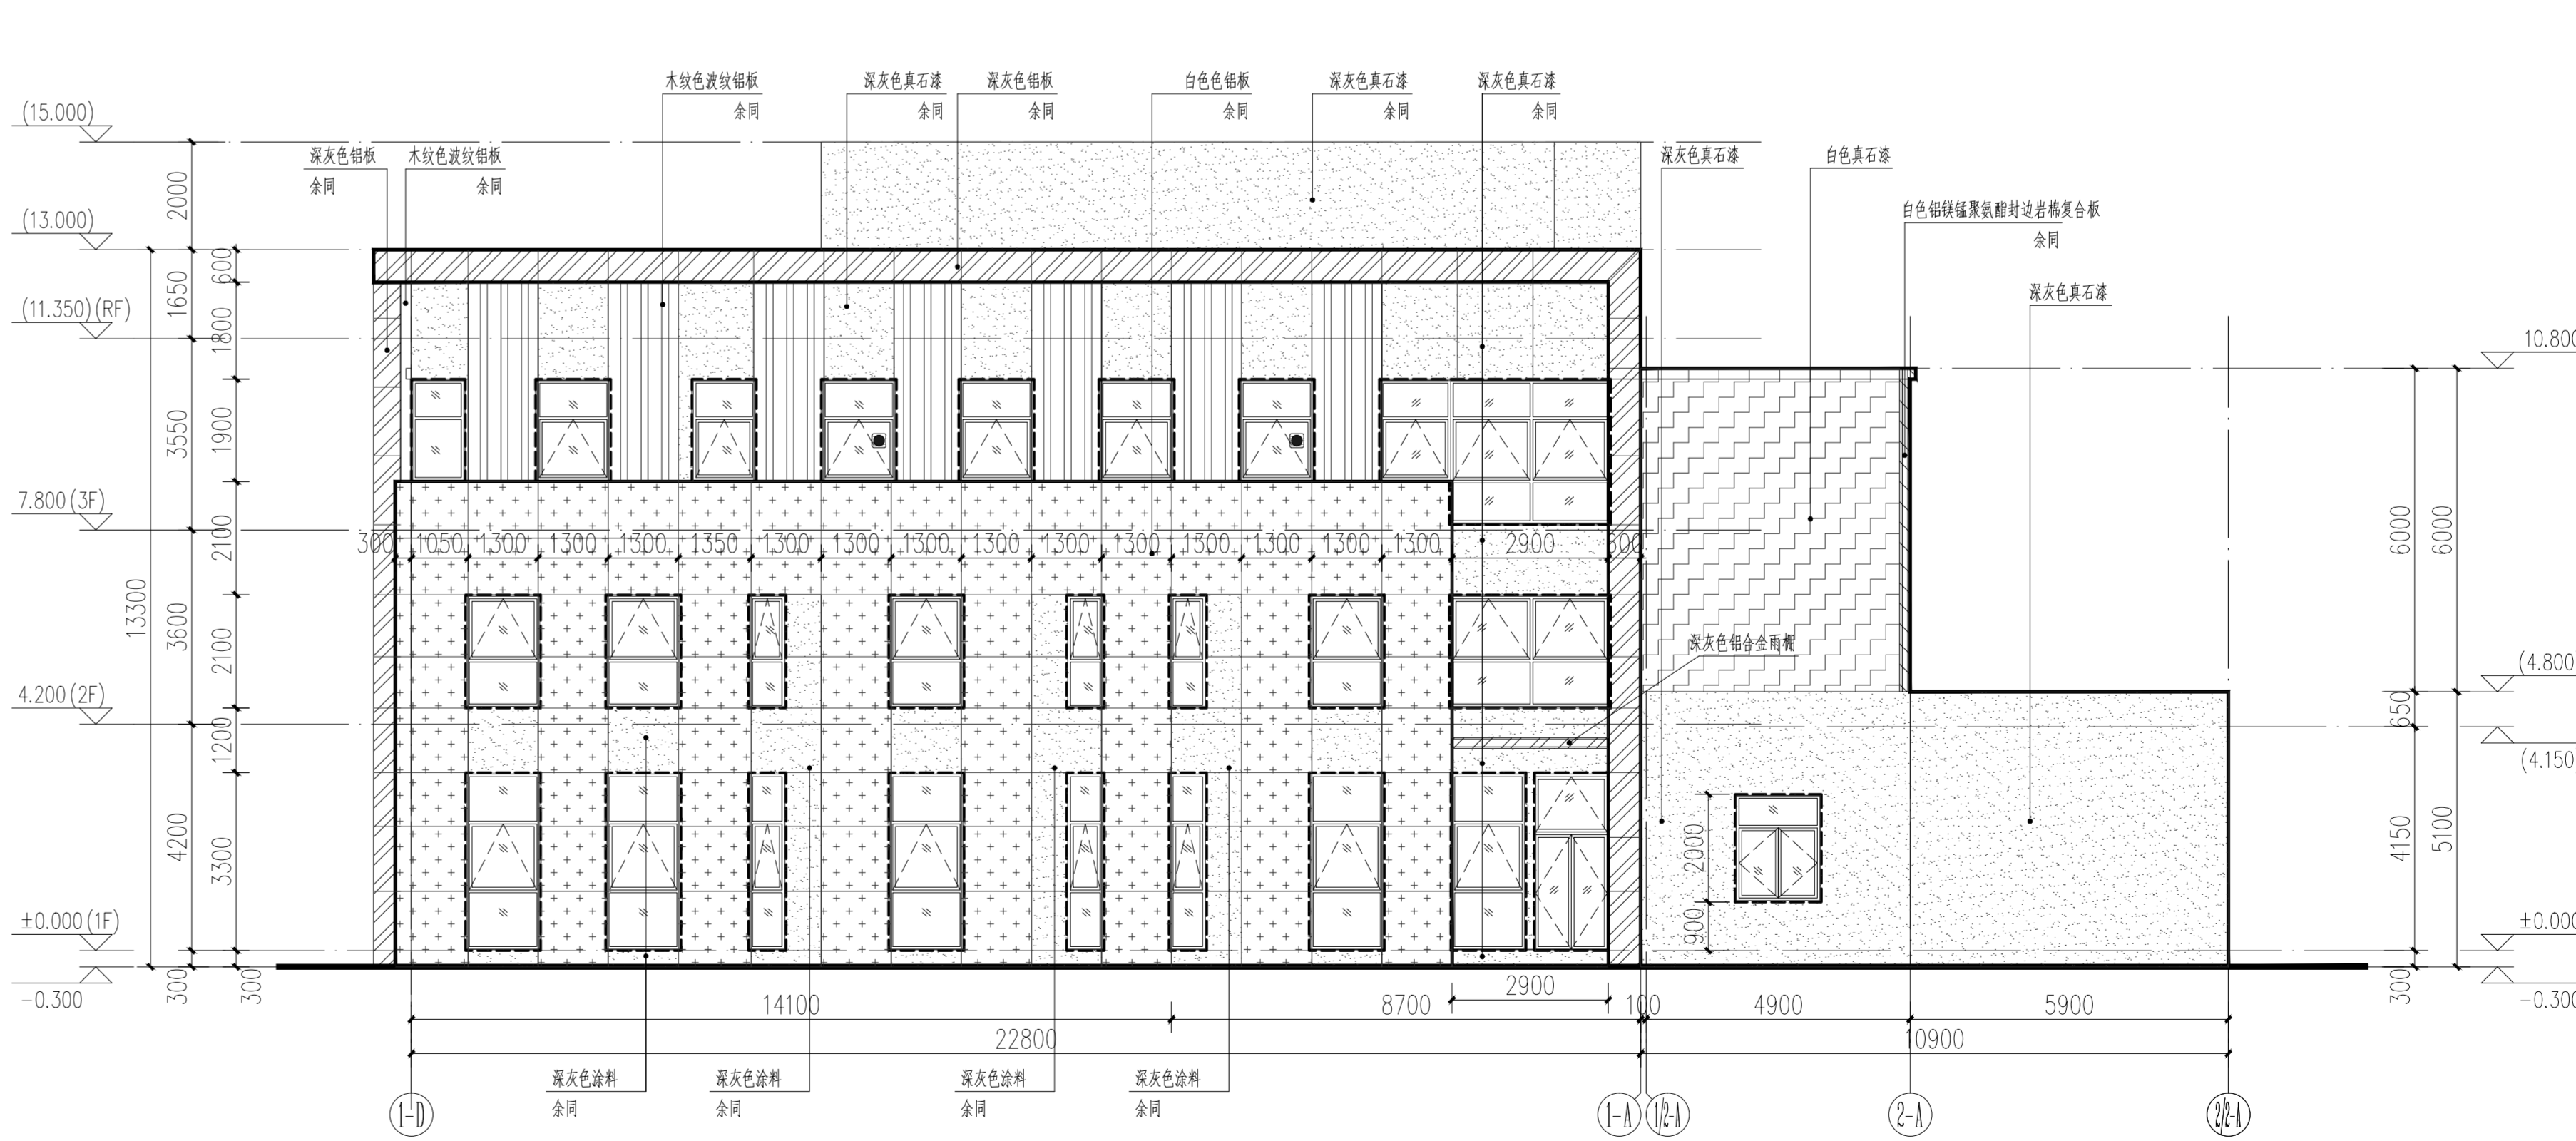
木纹色波纹铝板
余同
深灰色真石漆
余同
深灰色铝板
余同
白色色铝板
余同
深灰色真石漆
余同
深灰色真石漆
余同

(15.000)
深灰色铝板
余同
木纹色波纹铝板
余同
深灰色真石漆
白色真石漆
白色铝镁锰聚氨酯封边岩棉复合板
余同
深灰色真石漆

(13.000)
(11.350) (RF)
7.800 (3F)
4.200 (2F)
±0.000 (1F)
−0.300

2000
1650
600
1800
3550
1900
2100
13300
3600
2100
1200
4200
3300
300
300

300 1050 1300 1300 1300 1350 1300 1300 1300 1300 1300 1300 1300 1300 1300 1300 2900 300

深灰色铝合金雨棚

2000
900

10.800
6000
6000
(4.800
650
(4.150
4150
5100
±0.000
300
−0.300

14100
8700
2900
100
4900
5900
22800
10900

深灰色涂料
余同
深灰色涂料
余同
深灰色涂料
余同
深灰色涂料
余同

1-D
1-A
1/2-A
2-A
2/2-A